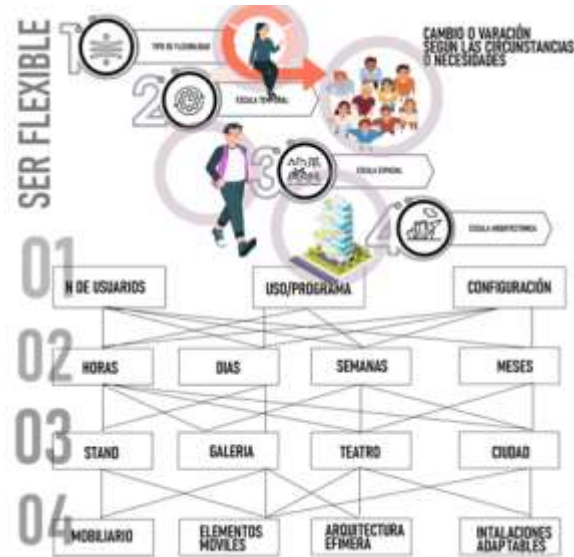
SER FLEXIBLE

1 TIPO DE FLEXIBILIDAD

CAMBIO O VARIACIÓN SEGÚN LAS CIRCUNSTANCIAS O NECESIDADES

2 ESCALA TEMPORAL

3 ESCALA ESPACIAL

4 ESCALA ARQUITECTÓNICA

01
N DE USUARIOS
USO/PROGRAMA
CONFIGURACIÓN

02
HORAS
DIAS
SEMANAS
MESES

03
STAND
GALERIA
TEATRO
CIUDAD

04
MOBILIARIO
ELEMENTOS MOVILES
ARQUITECTURA EFIMERA
INTALACIONES ADAPTABLES